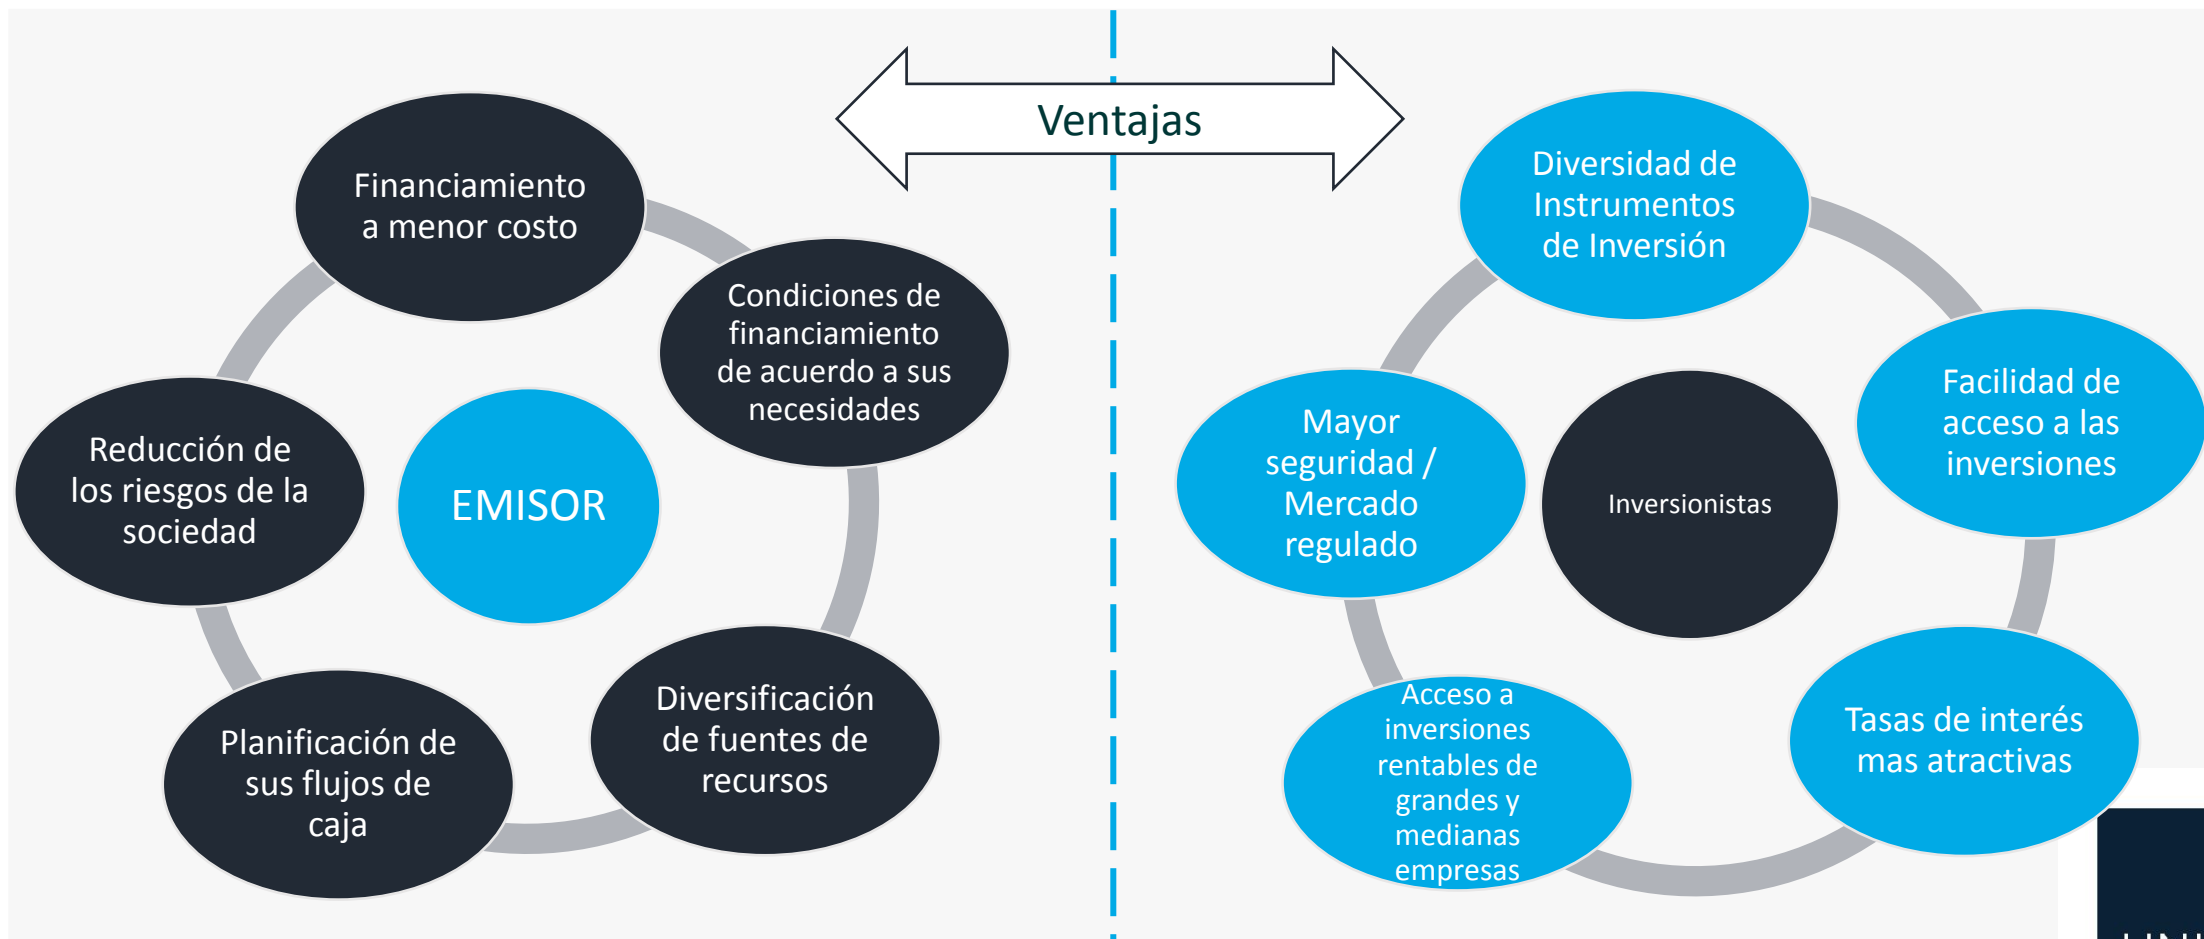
Ventajas

Financiamiento a menor costo

Condiciones de financiamiento de acuerdo a sus necesidades

Reducción de los riesgos de la sociedad

EMISOR

Planificación de sus flujos de caja

Diversificación de fuentes de recursos

Diversidad de Instrumentos de Inversión

Facilidad de acceso a las inversiones

Mayor seguridad / Mercado regulado

Inversionistas

Acceso a inversiones rentables de grandes y medianas empresas

Tasas de interés mas atractivas